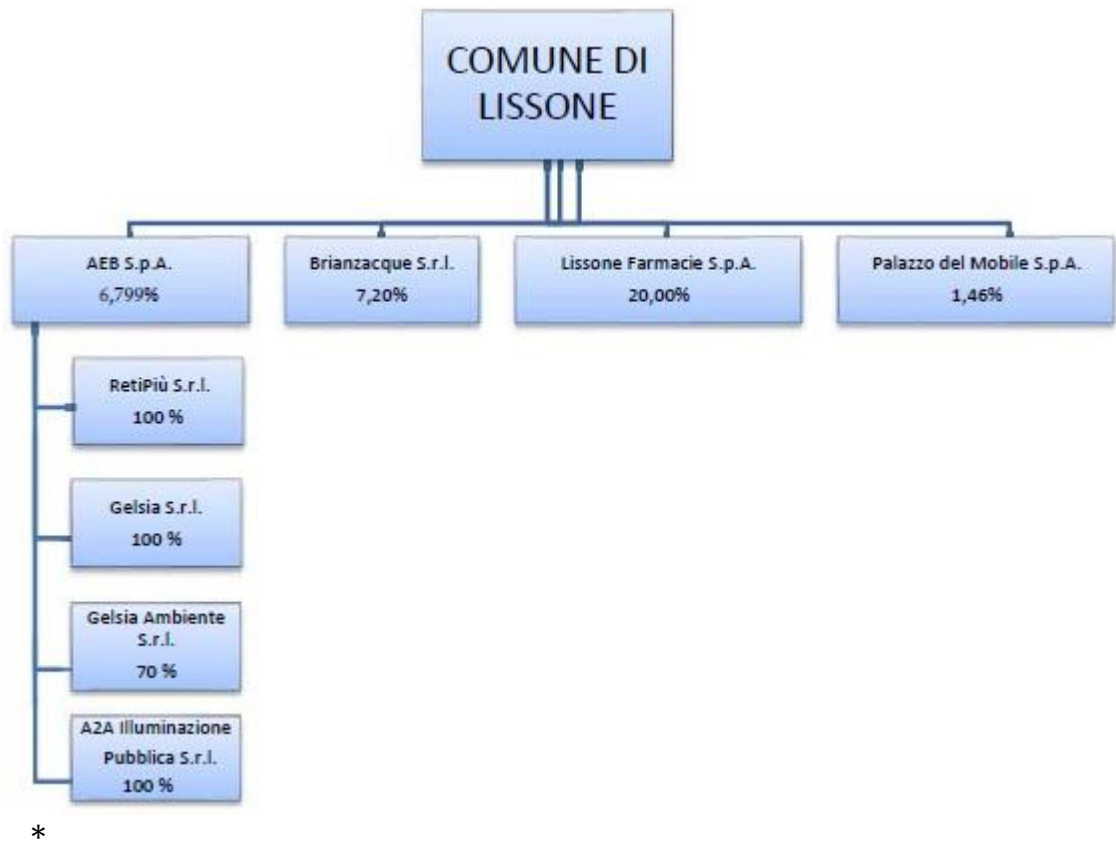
COMUNE DI LISSONE

AEB S.p.A.
6,799%

Brianzacque S.r.l.
7,20%

Lissone Farmacie S.p.A.
20,00%

Palazzo del Mobile S.p.A.
1,46%

RetiPiù S.r.l.
100 %

Gelsia S.r.l.
100 %

Gelsia Ambiente S.r.l.
70 %

A2A Illuminazione Pubblica S.r.l.
100 %

*